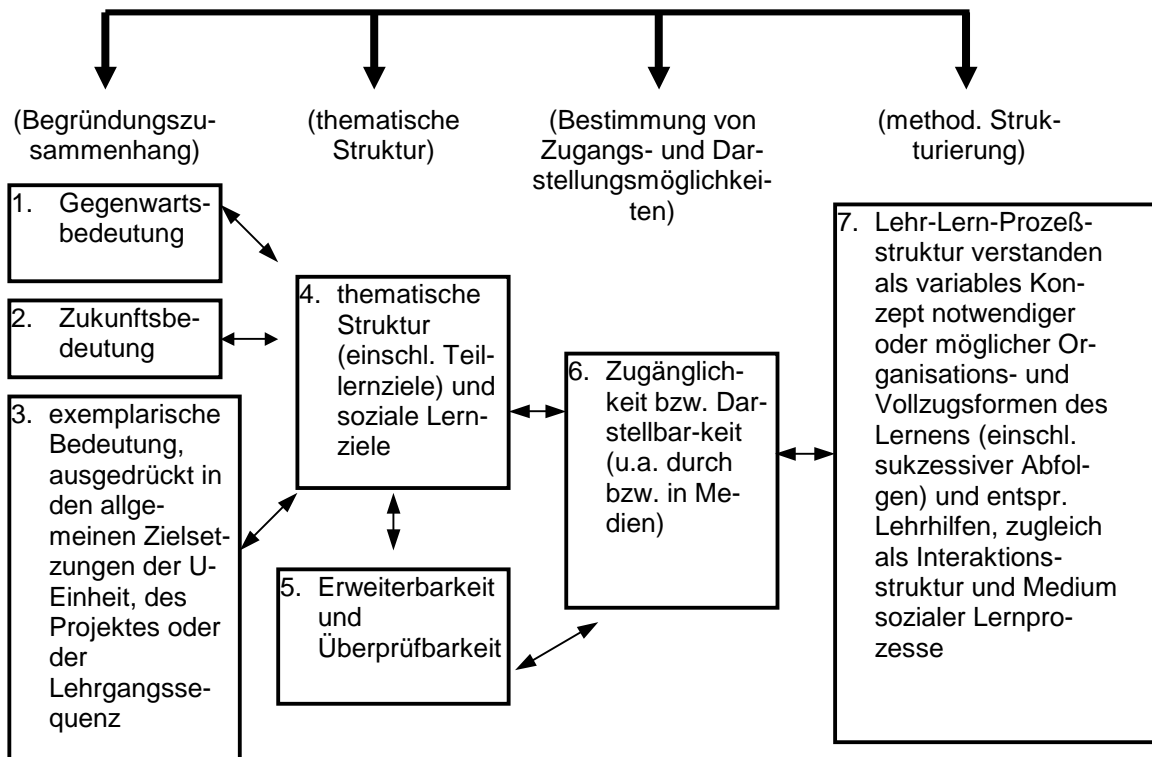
(Begründungszusammenhang)

(thematische Struktur)

(Bestimmung von Zugangs- und Darstellungsmöglichkeiten)

(method. Strukturierung)

1. Gegenwartsbedeutung

2. Zukunftsbedeutung

3. exemplarische Bedeutung, ausgedrückt in den allgemeinen Zielsetzungen der U-Einheit, des Projektes oder der Lehrgangssequenz

4. thematische Struktur (einschl. Teillernziele) und soziale Lernziele

5. Erweiterbarkeit und Überprüfbarkeit

6. Zugänglichkeit bzw. Darstellbar-keit (u.a. durch bzw. in Medien)

7. Lehr-Lern-Prozeßstruktur verstanden als variables Konzept notwendiger oder möglicher Organisations- und Vollzugsformen des Lernens (einschl. sukzessiver Abfolgen) und entspr. Lehrhilfen, zugleich als Interaktionsstruktur und Medium sozialer Lernprozesse